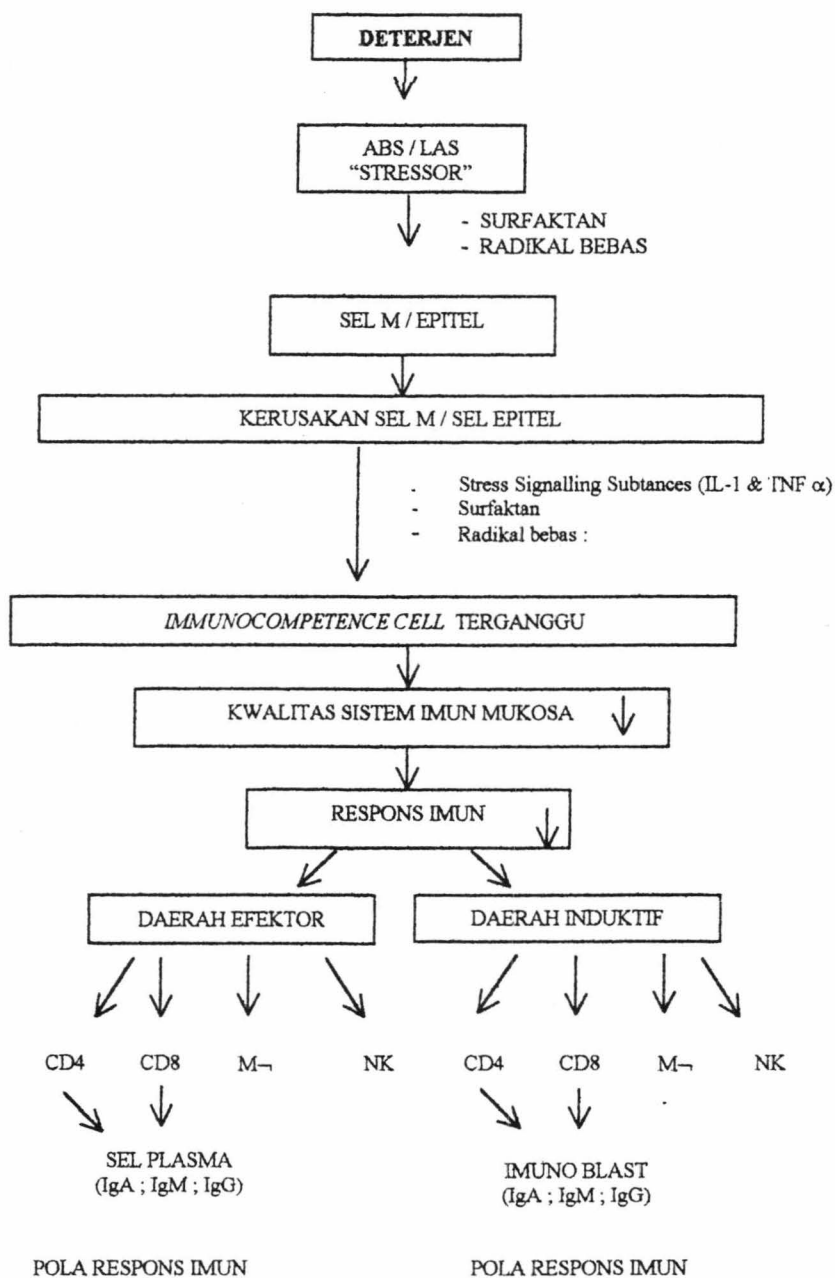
DETERJEN

ABS / LAS
"STRESSOR"

- SURFAKTAN
- RADIKAL BEBAS

SEL M / EPITEL

KERUSAKAN SEL M / SEL EPITEL

. Stress Signalling Subtances (IL-1 & TNF $\alpha$)
- Surfaktan
- Radikal bebas :

*IMMUNOCOMPETENCE CELL* TERGANGGU

KWALITAS SISTEM IMUN MUKOSA

RESPONS IMUN

DAERAH EFEKTOR

DAERAH INDUKTIF

CD4 CD8 M¬ NK

CD4 CD8 M¬ NK

SEL PLASMA
(IgA ; IgM ; IgG)

IMUNO BLAST
(IgA ; IgM ; IgG)

POLA RESPONS IMUN

POLA RESPONS IMUN